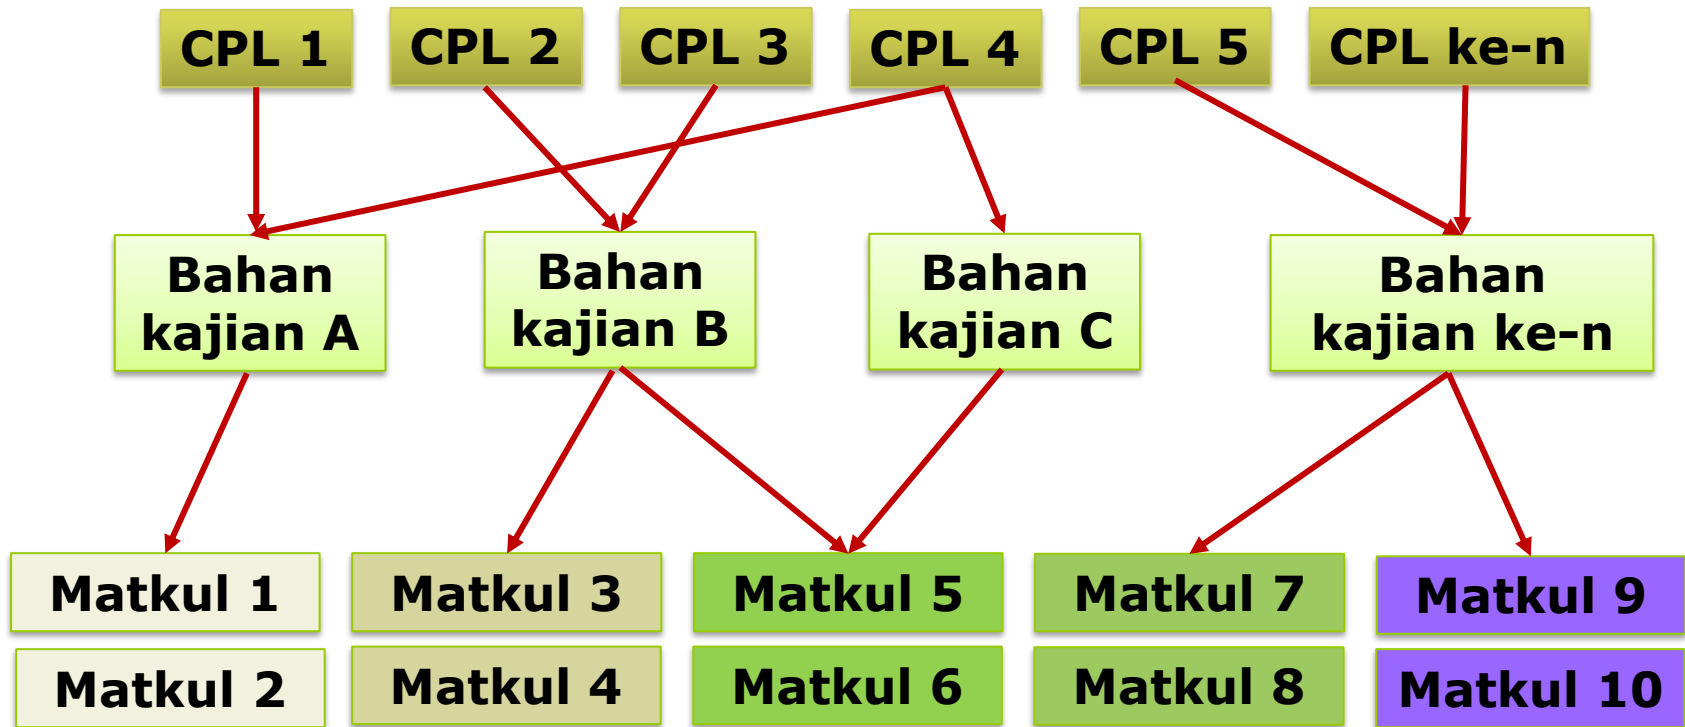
CPL 1

CPL 2

CPL 3

CPL 4

CPL 5

CPL ke-n

Bahan kajian A

Bahan kajian B

Bahan kajian C

Bahan kajian ke-n

Matkul 1

Matkul 2

Matkul 3

Matkul 4

Matkul 5

Matkul 6

Matkul 7

Matkul 8

Matkul 9

Matkul 10